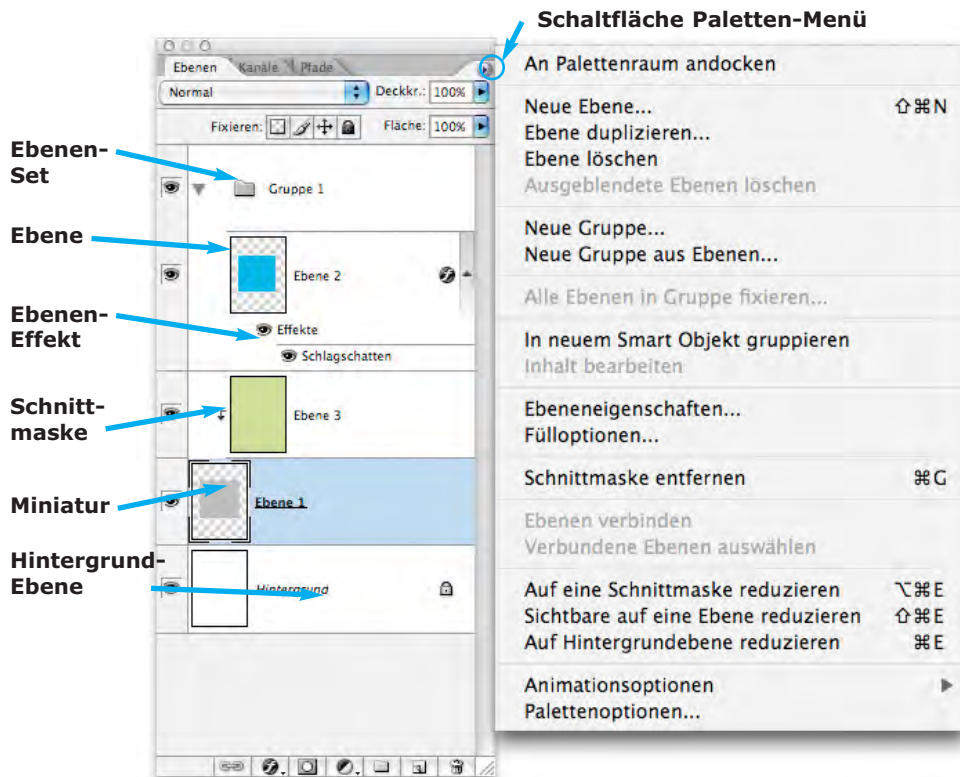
Schaltfläche Paletten-Menü

Ebenen Kanäle Pfade
Normal
Deckkr.: 100%
Fixieren:
Fläche: 100%

Ebenen-Set
Ebene
Ebenen-Effekt
Schnittmaske
Miniatur
Hintergrund-Ebene

Gruppe 1
Ebene 2
Effekte
Schlagschatten
Ebene 3
Ebene 1
Hintergrund

An Palettenraum andocken

Neue Ebene... ⇧⌘N
Ebene duplizieren...
Ebene löschen
Ausgeblendete Ebenen löschen

Neue Gruppe...
Neue Gruppe aus Ebenen...

Alle Ebenen in Gruppe fixieren...

In neuem Smart Objekt gruppieren
Inhalt bearbeiten

Ebeneneigenschaften...
Fülloptionen...

Schnittmaske entfernen ⌘G

Ebenen verbinden
Verbundene Ebenen auswählen

Auf eine Schnittmaske reduzieren ⌥⌘E
Sichtbare auf eine Ebene reduzieren ⇧⌘E
Auf Hintergrundebene reduzieren ⌘E

Animationsoptionen
Palettenoptionen...